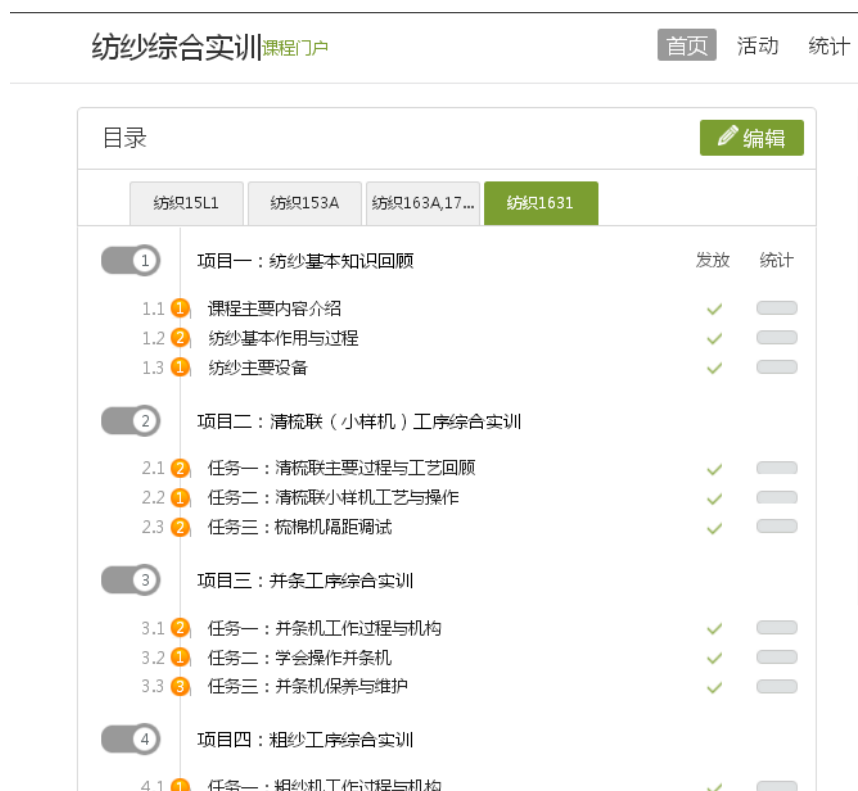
纺纱综合实训课程门户

首页 活动 统计

目录

编辑

纺织15L1 纺织153A 纺织163A,17... 纺织1631

1 项目一：纺纱基本知识回顾 发放 统计

1.1 1 课程主要内容介绍
1.2 2 纺纱基本作用与过程
1.3 1 纺纱主要设备

2 项目二：清梳联（小样机）工序综合实训

2.1 2 任务一：清梳联主要过程与工艺回顾
2.2 1 任务二：清梳联小样机工艺与操作
2.3 2 任务三：梳棉机隔距调试

3 项目三：并条工序综合实训

3.1 2 任务一：并条机工作过程与机构
3.2 1 任务二：学会操作并条机
3.3 3 任务三：并条机保养与维护

4 项目四：粗纱工序综合实训

4.1 1 任务一：粗纱机工作过程与机构